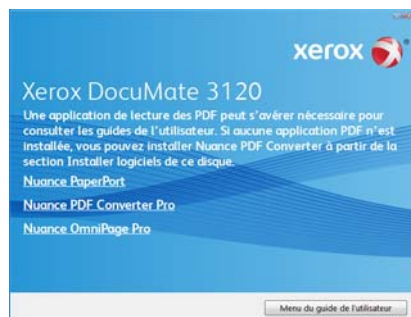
xerox

Xerox DocuMate 3120

Une application de lecture des PDF peut s'avérer nécessaire pour consulter les guides de l'utilisateur. Si aucune application PDF n'est installée, vous pouvez installer Nuance PDF Converter à partir de la section Installer logiciels de ce disque.

Nuance PaperPort

Nuance PDF Converter Pro

Nuance OmniPage Pro

Menu du guide de l'utilisateur